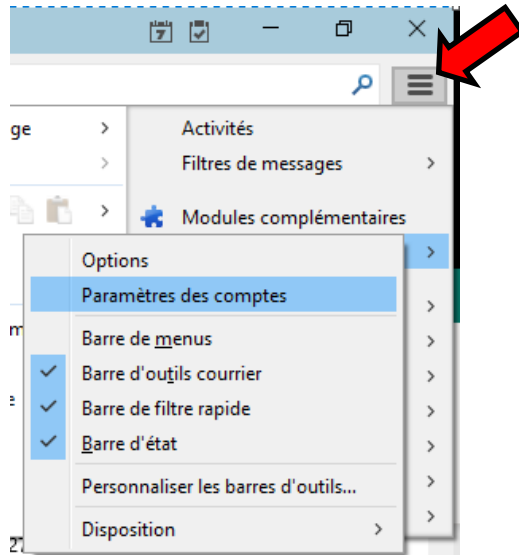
ge
m
e
Activités
Filtres de messages
Modules complémentaires
Options
Paramètres des comptes
Barre de menus
Barre d'outils courrier
Barre de filtre rapide
Barre d'état
Personnaliser les barres d'outils...
Disposition